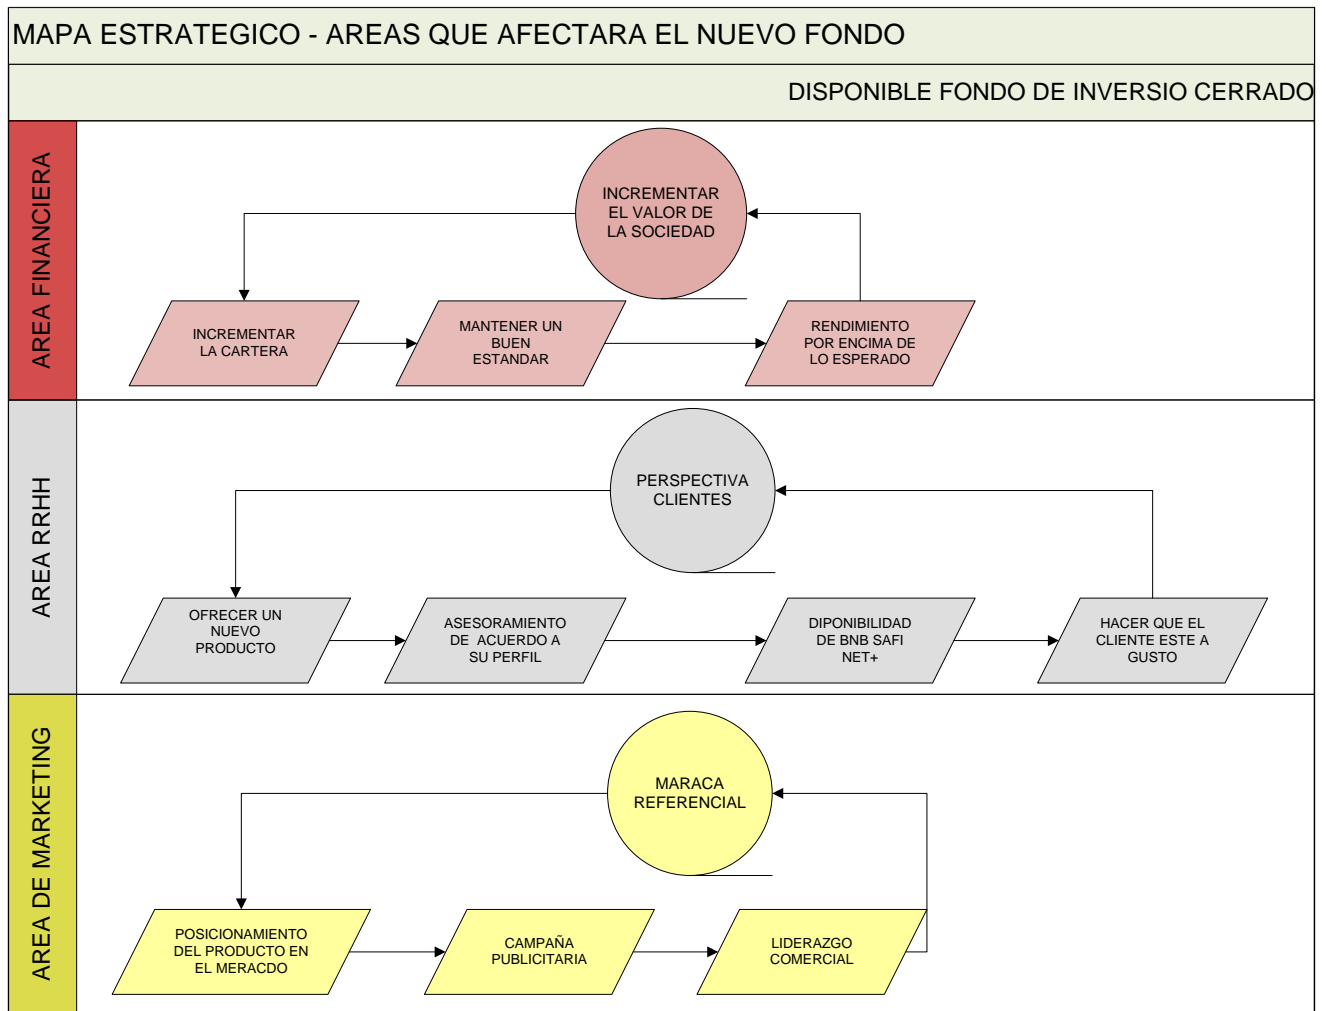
MAPA ESTRATEGICO - AREAS QUE AFECTARA EL NUEVO FONDO

DISPONIBLE FONDO DE INVERSIO CERRADO

AREA FINANCIERA

INCREMENTAR EL VALOR DE LA SOCIEDAD

INCREMENTAR LA CARTERA

MANTENER UN BUEN ESTANDAR

RENDIMIENTO POR ENCIMA DE LO ESPERADO

AREA RRHH

PERSPECTIVA CLIENTES

OFRECER UN NUEVO PRODUCTO

ASESORAMIENTO DE ACUERDO A SU PERFIL

DIPONIBILIDAD DE BNB SAFI NET+

HACER QUE EL CLIENTE ESTE A GUSTO

AREA DE MARKETING

MARACA REFERENCIAL

POSICIONAMIENTO DEL PRODUCTO EN EL MERACDO

CAMPAÑA PUBLICITARIA

LIDERAZGO COMERCIAL